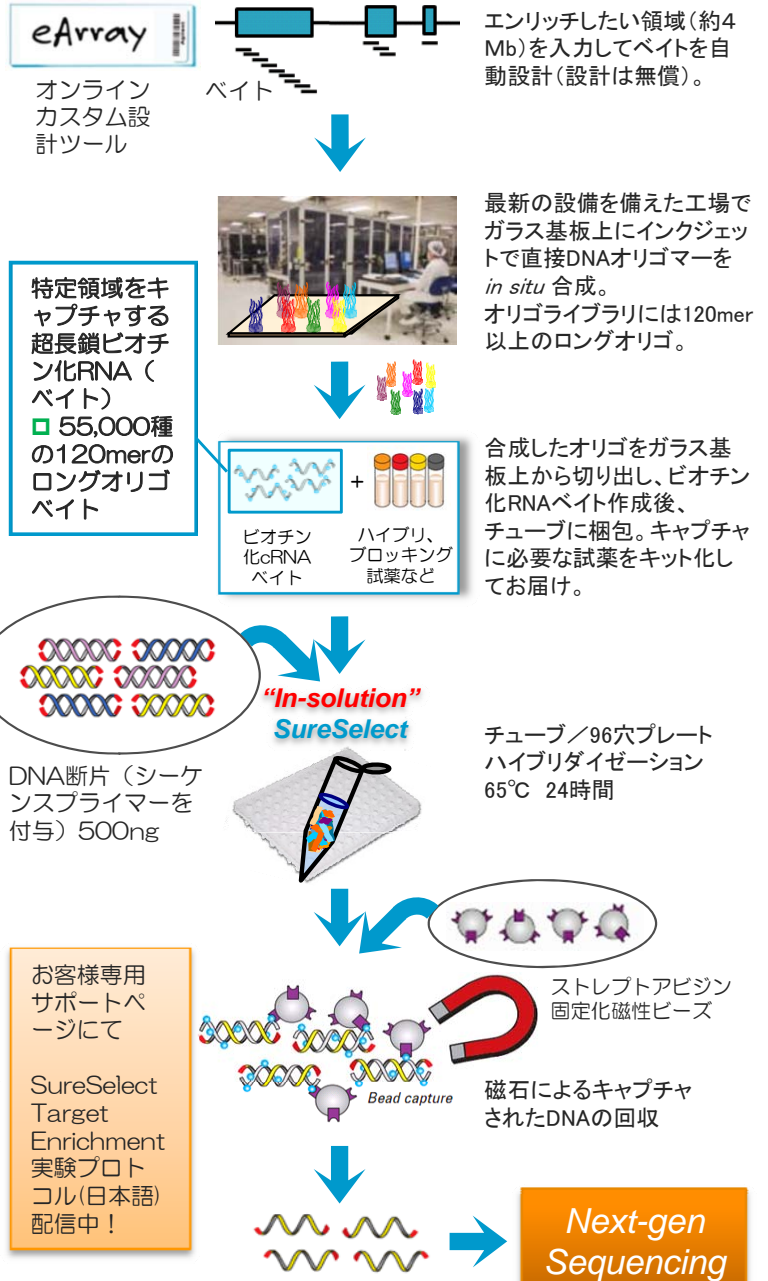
eArray

オンラインカスタム設計ツール

ベイト

エンリッチしたい領域(約4 Mb)を入力してベイトを自動設計(設計は無償)。

最新の設備を備えた工場でガラス基板上にインクジェットで直接DNAオリゴマーを *in situ* 合成。
オリゴライブラリには120mer以上のロングオリゴ。

特定領域をキャプチャする超長鎖ビオチン化RNA(ベイト)
□ 55,000種の120merのロングオリゴベイト

ビオチン化cRNAベイト

+

ハイブリ、ブロッキング試薬など

合成したオリゴをガラス基板上から切り出し、ビオチン化RNAベイト作成後、チューブに梱包。キャプチャに必要な試薬をキット化してお届け。

"In-solution"
SureSelect

DNA断片(シーケンスプライマーを付与)500ng

チューブ/96穴プレート
ハイブリダイゼーション
65℃ 24時間

お客様専用サポートページにて

SureSelect Target Enrichment 実験プロトコル(日本語)配信中!

ストレプトアビジン固定化磁性ビーズ

Bead capture

磁石によるキャプチャされたDNAの回収

Next-gen Sequencing